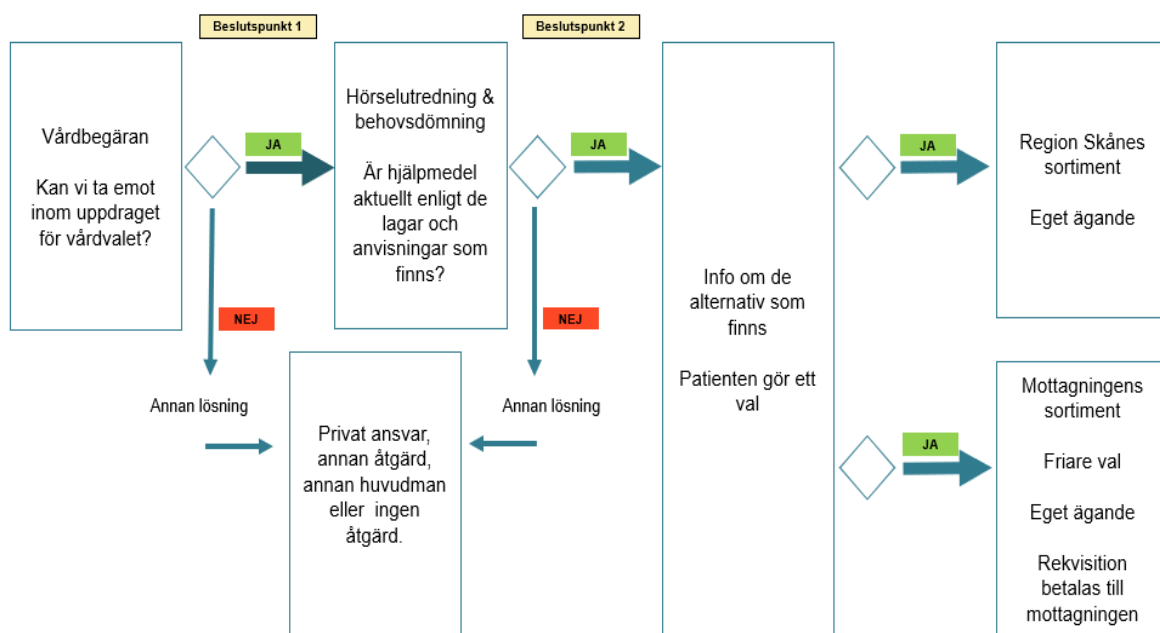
Beslutspunkt 1

Beslutspunkt 2

Vårdbegäran

Kan vi ta emot inom uppdraget för vårdvalet?

JA

NEJ

Annan lösning

Hörselutredning & behovsdömning

Är hjälpmedel aktuellt enligt de lagar och anvisningar som finns?

JA

NEJ

Annan lösning

Privat ansvar, annan åtgärd, annan huvudman eller ingen åtgärd.

Info om de alternativ som finns

Patienten gör ett val

JA

Region Skånes sortiment

Eget ägande

JA

Mottagningens sortiment

Friare val

Eget ägande

Rekvisition betalas till mottagningen